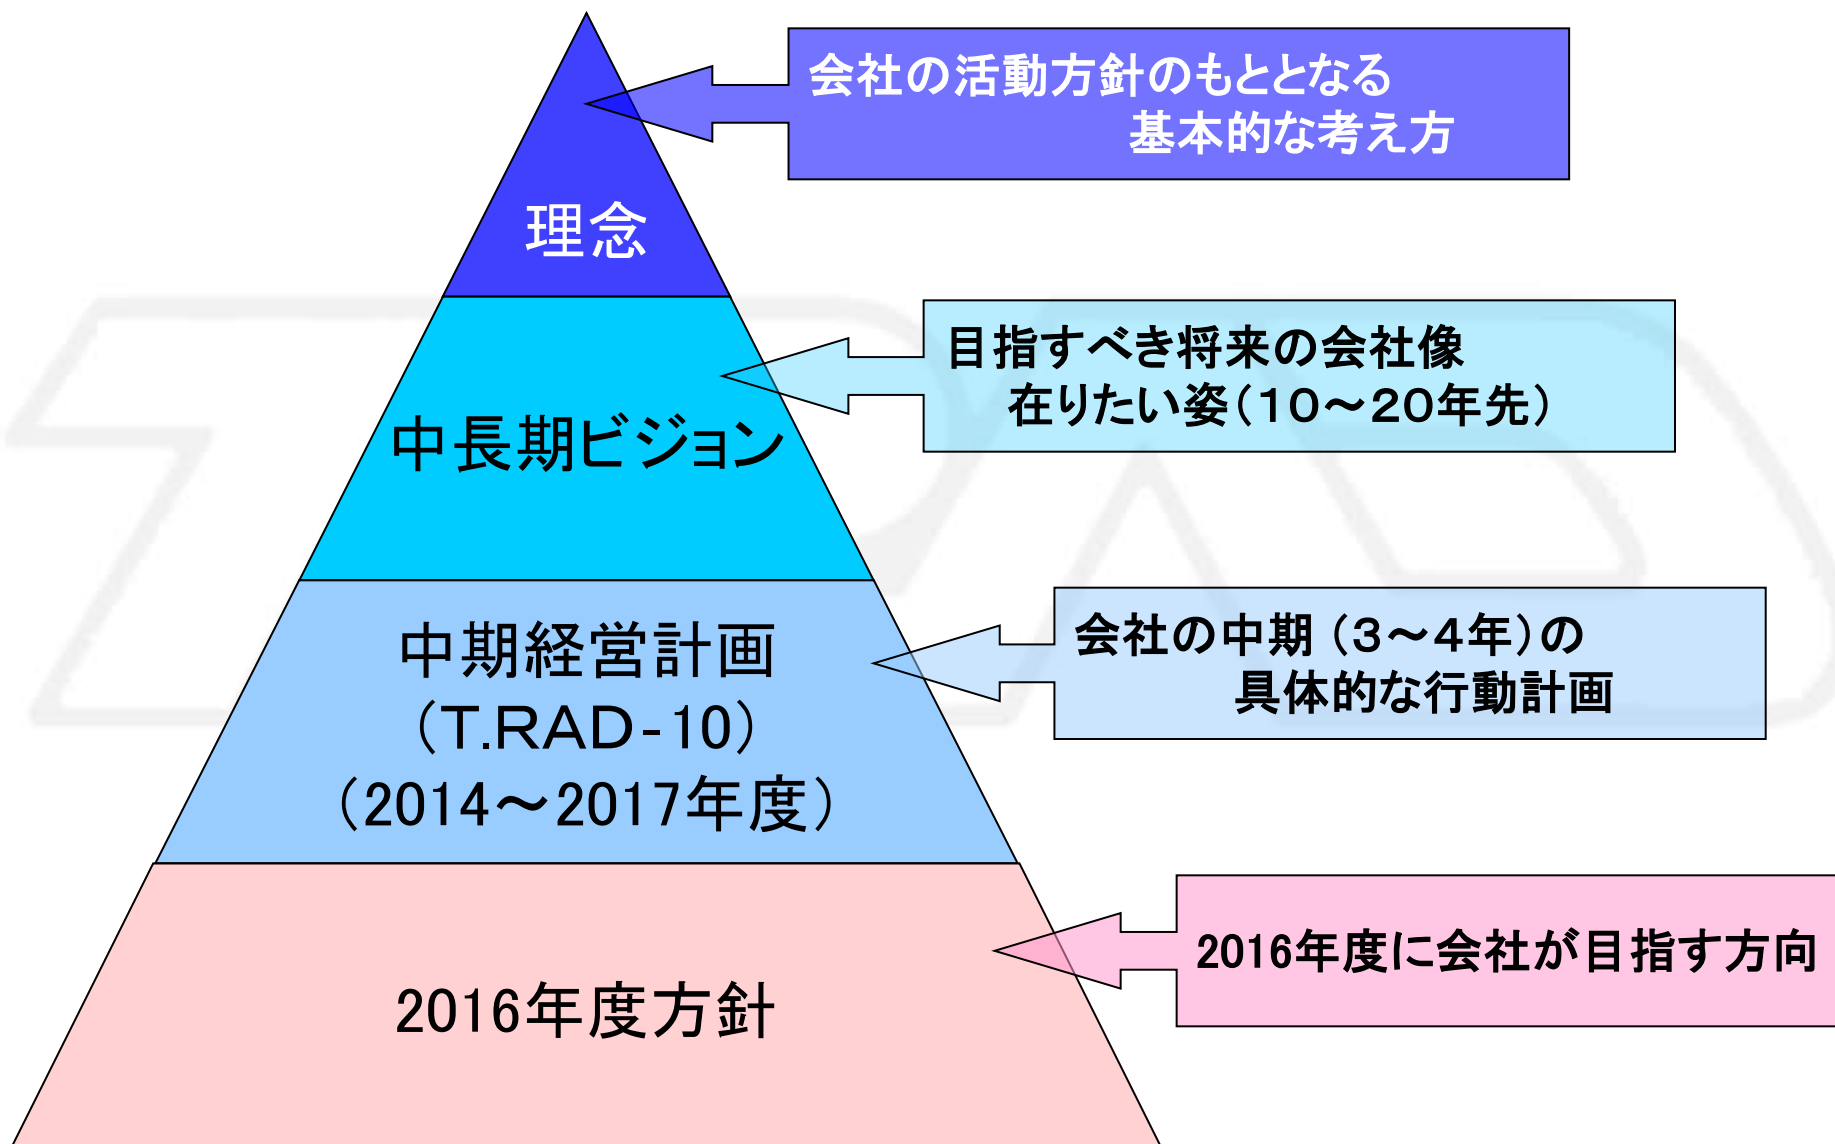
理念

会社の活動方針のもととなる基本的な考え方

中長期ビジョン

目指すべき将来の会社像
在りたい姿（10～20年先）

中期経営計画
（T.RAD-10）
（2014～2017年度）

会社の中期（3～4年）の
具体的な行動計画

2016年度方針

2016年度に会社が目指す方向